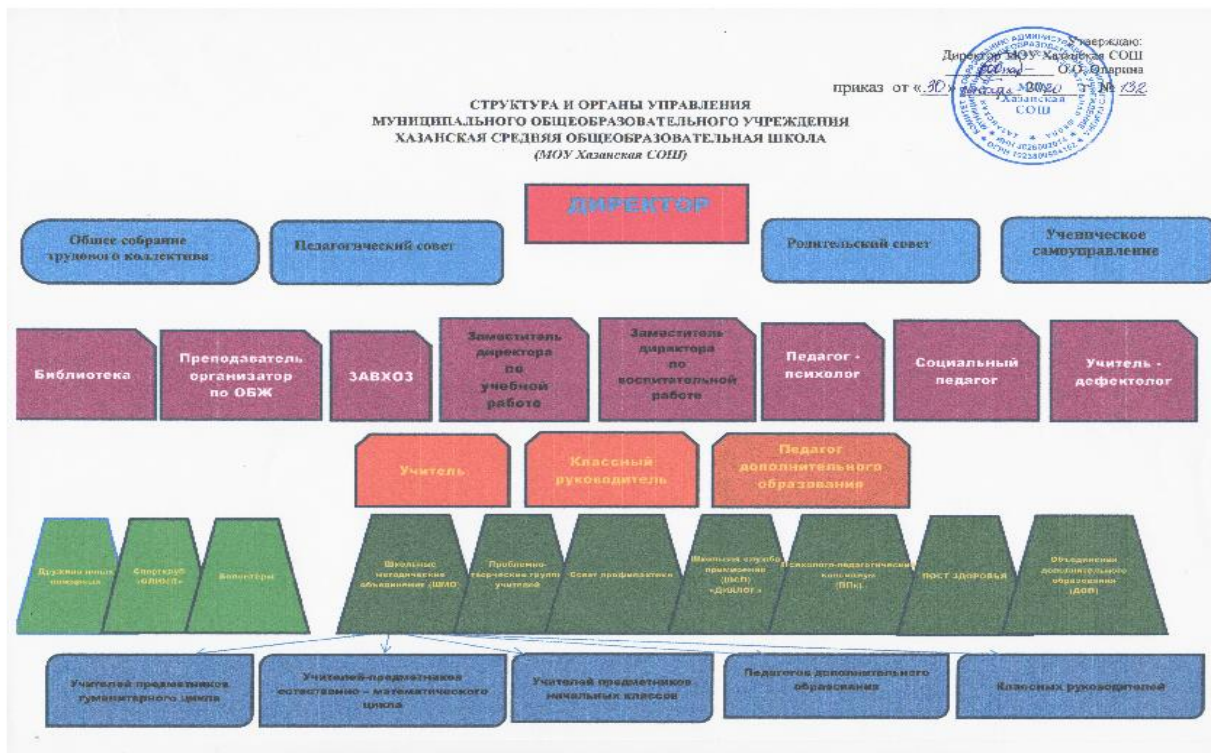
Утверждаю:
Директор МОУ Хазанская СОШ
_______ О.О. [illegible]
приказ от «30» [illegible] 2020 г. № 132

СТРУКТУРА И ОРГАНЫ УПРАВЛЕНИЯ
МУНИЦИПАЛЬНОГО ОБЩЕОБРАЗОВАТЕЛЬНОГО УЧРЕЖДЕНИЯ
ХАЗАНСКАЯ СРЕДНЯЯ ОБЩЕОБРАЗОВАТЕЛЬНАЯ ШКОЛА
(МОУ Хазанская СОШ)

ДИРЕКТОР

Общее собрание трудового коллектива

Педагогический совет

Родительский совет

Ученическое самоуправление

Библиотека

Преподаватель организатор по ОБЖ

ЗАВХОЗ

Заместитель директора по учебной работе

Заместитель директора по воспитательной работе

Педагог - психолог

Социальный педагог

Учитель - дефектолог

Учитель

Классный руководитель

Педагог дополнительного образования

Дружина юных пожарных

Спортклуб «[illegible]»

Волонтеры

Школьные методические объединения (ШМО)

Проблемно-творческие группы учителей

Совет профилактики

Школьная служба примирения (ШСП) «Диалог»

Психолого-педагогический консилиум (ППк)

ПОСТ ЗДОРОВЬЯ

Объединения дополнительного образования (ДОП)

Учителей предметников гуманитарного цикла

Учителей-предметников естественно – математического цикла

Учителей предметников начальных классов

Педагогов дополнительного образования

Классных руководителей